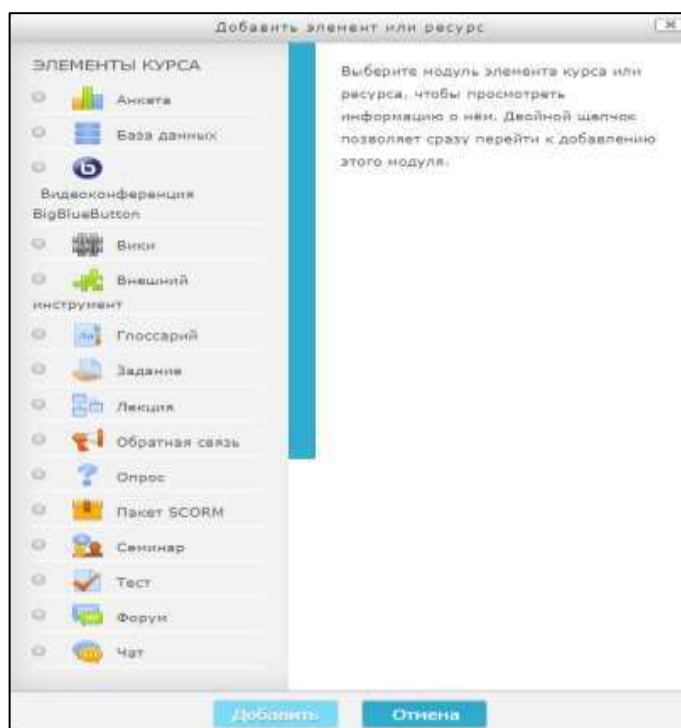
Добавить элемент или ресурс

ЭЛЕМЕНТЫ КУРСА

Анкета

База данных

Видеоконференция BigBlueButton

Вики

Внешний инструмент

Глоссарий

Задание

Лекция

Обратная связь

Опрос

Пакет SCORM

Семинар

Тест

Форум

Чат

Выберите модуль элемента курса или ресурса, чтобы просмотреть информацию о нём. Двойной щелчок позволяет сразу перейти к добавлению этого модуля.

Добавить

Отмена